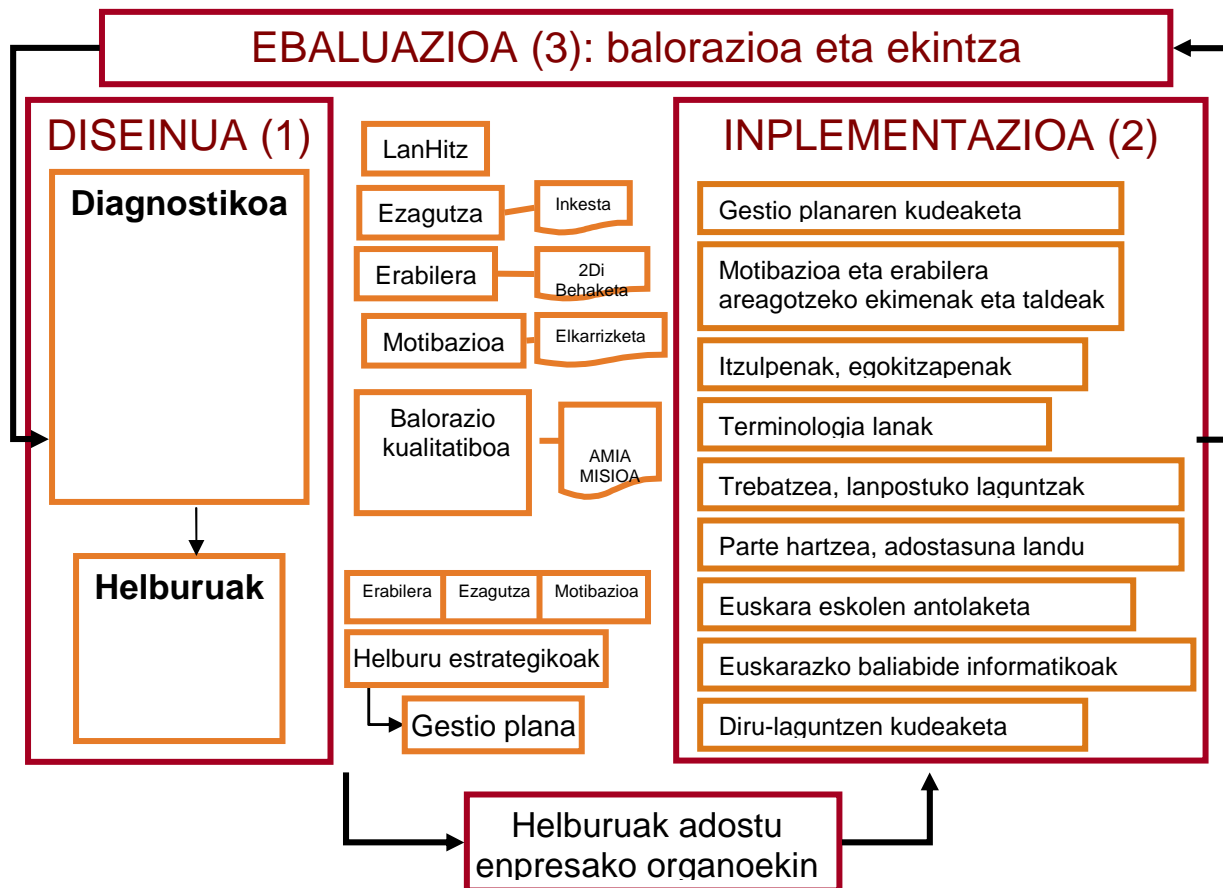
EBALUAZIOA (3): balorazioa eta ekintza

DISEINUA (1)

Diagnostikoa

Helburuak

LanHitz

Ezagutza

Inkesta

Erabilera

2Di Behaketa

Motibazioa

Elkarrizketa

Balorazio kualitatiboa

AMIA MISIOA

| Erabilera | Ezagutza | Motibazioa |
|---|---|---|

Helburu estrategikoak

Gestio plana

INPLEMENTAZIOA (2)

Gestio planaren kudeaketa

Motibazioa eta erabilera areagotzeko ekimenak eta taldeak

Itzulpenak, egokitzapenak

Terminologia lanak

Trebatzea, lanpostuko laguntzak

Parte hartzea, adostasuna landu

Euskara eskolen antolaketa

Euskarazko baliabide informatikoak

Diru-laguntzen kudeaketa

Helburuak adostu enpresako organoekin